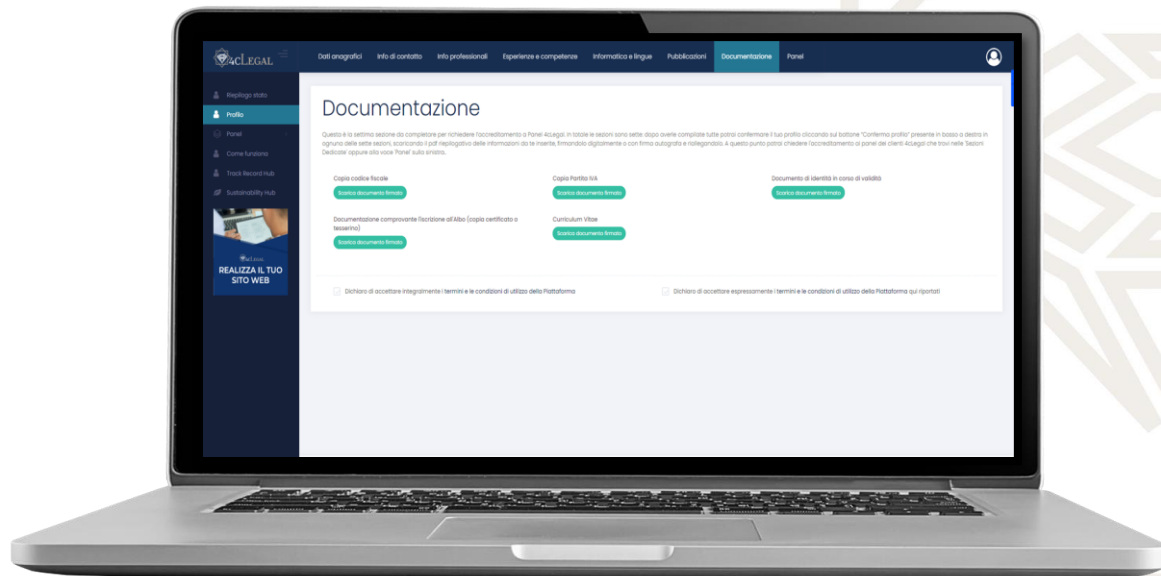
4CLEGAL

Dati anagrafici Info di contatto Info professionali Esperienze e competenze Informatica e lingue Pubblicazioni Documentazione Panel

Riepilogo stato
Profilo
Panel
Come funziona
Track Record Hub
Sustainability Hub

4CLEGAL
REALIZZA IL TUO SITO WEB

Documentazione

Questa è la settima sezione da completare per richiedere l'accreditamento a Panel 4cLegal. In totale le sezioni sono sette: dopo averle compilate tutte potrai confermare il tuo profilo cliccando sul bottone "Conferma profilo" presente in basso a destra in ognuna delle sette sezioni, scaricando il pdf riepilogativo delle informazioni da te inserite, firmandolo digitalmente o con firma autografa e ricaricandolo. A questo punto potrai chiedere l'accreditamento ai panel dei clienti 4cLegal che trovi nella 'Sezioni Dedicate' oppure alla voce 'Panel' sulla sinistra.

Copia codice fiscale
Scarica documento firmato

Copia Partita IVA
Scarica documento firmato

Documento di identità in corso di validità
Scarica documento firmato

Documentazione comprovante l'iscrizione all'Albo (copia certificato o tesserino)
Scarica documento firmato

Curriculum Vitae
Scarica documento firmato

Dichiaro di accettare integralmente i termini e le condizioni di utilizzo della Piattaforma

Dichiaro di accettare espressamente i termini e le condizioni di utilizzo della Piattaforma qui riportati